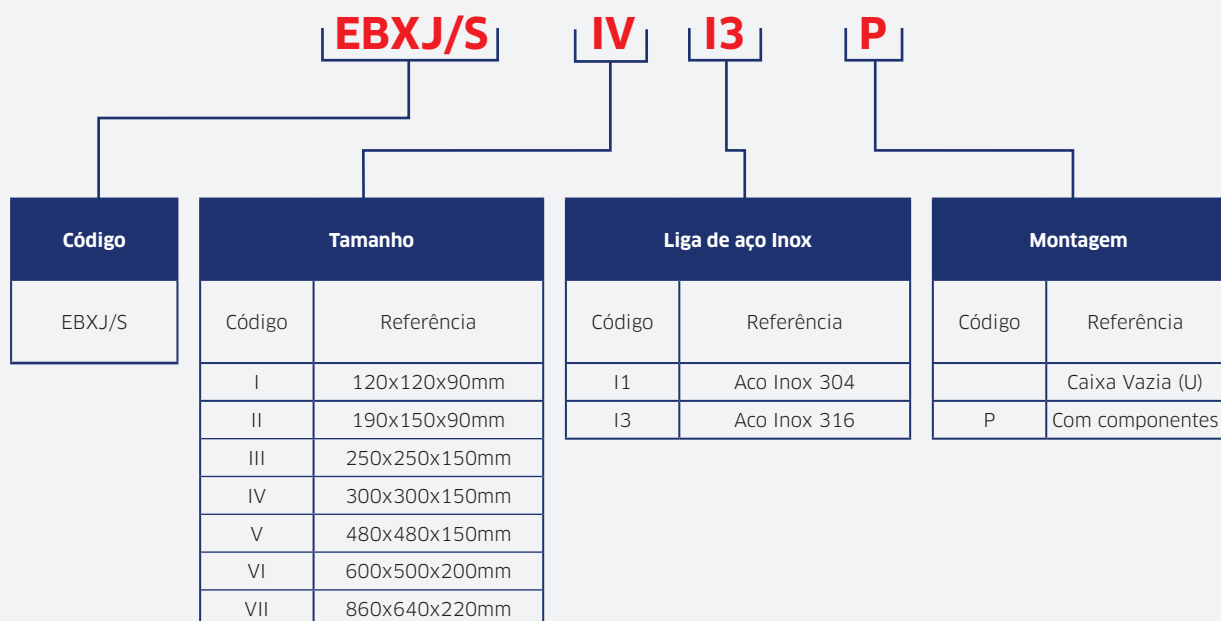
EBXJ/S IV I3 P

| Código |
|---|
| EBXJ/S |

| Tamanho | |
|---|---|
| Código | Referência |
| I | 120x120x90mm |
| II | 190x150x90mm |
| III | 250x250x150mm |
| IV | 300x300x150mm |
| V | 480x480x150mm |
| VI | 600x500x200mm |
| VII | 860x640x220mm |

| Liga de aço Inox | |
|---|---|
| Código | Referência |
| I1 | Aco Inox 304 |
| I3 | Aco Inox 316 |

| Montagem | |
|---|---|
| Código | Referência |
| | Caixa Vazia (U) |
| P | Com componentes |